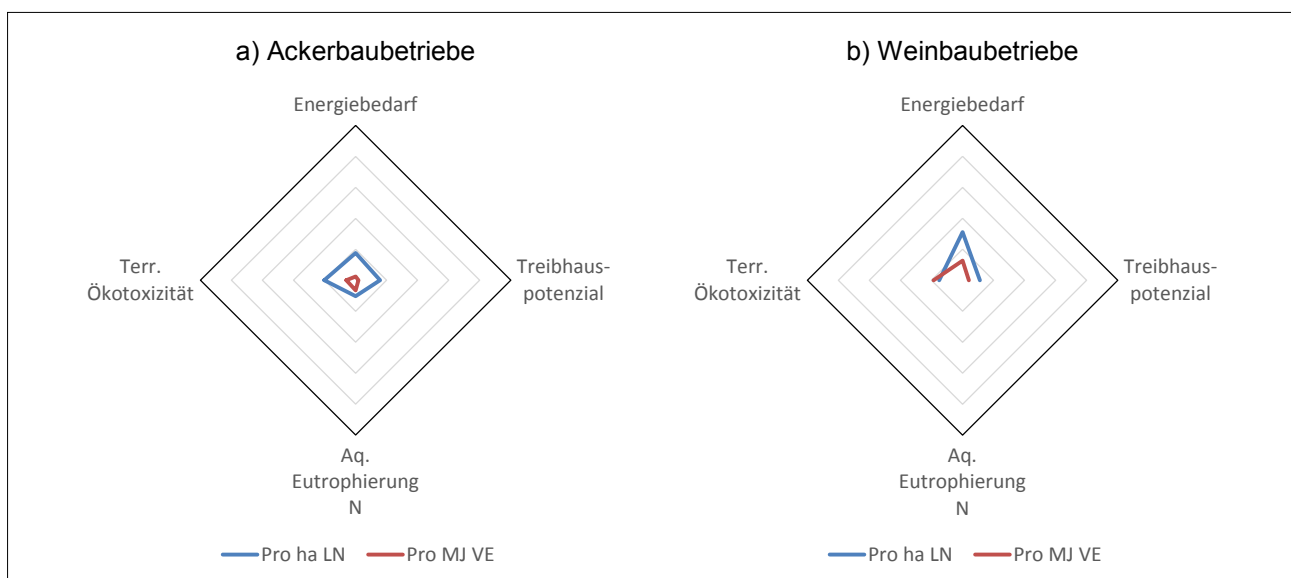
a) Ackerbaubetriebe

Energiebedarf

Terr. Ökotoxizität

Treibhauspotenzial

Aq. Eutrophierung N

Pro ha LN Pro MJ VE

b) Weinbaubetriebe

Energiebedarf

Terr. Ökotoxizität

Treibhauspotenzial

Aq. Eutrophierung N

Pro ha LN Pro MJ VE